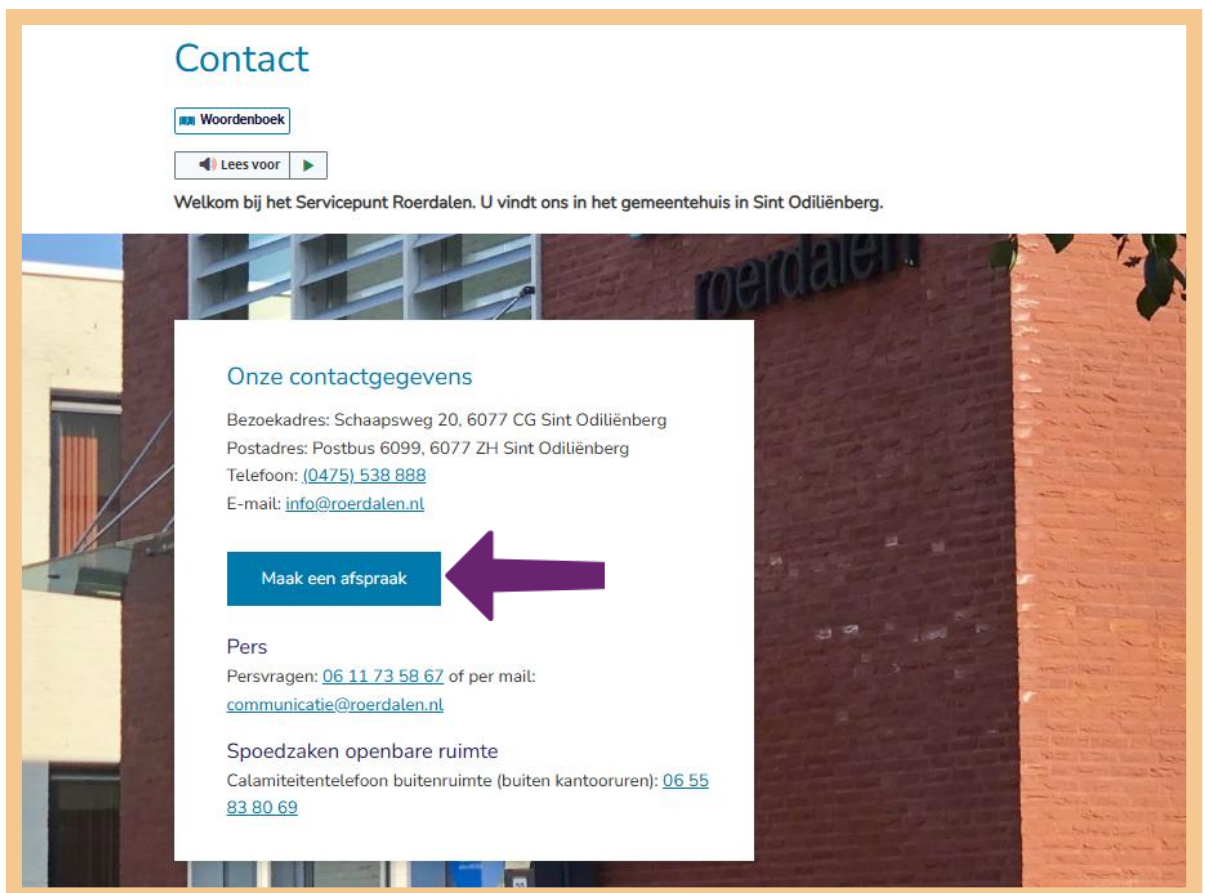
Contact

Woordenboek

Lees voor

Welkom bij het Servicepunt Roerdalen. U vindt ons in het gemeentehuis in Sint Odiliënberg.

roerdalen

Onze contactgegevens

Bezoekadres: Schaapsweg 20, 6077 CG Sint Odiliënberg
Postadres: Postbus 6099, 6077 ZH Sint Odiliënberg
Telefoon: (0475) 538 888
E-mail: info@roerdalen.nl

Maak een afspraak

Pers

Persvragen: 06 11 73 58 67 of per mail: communicatie@roerdalen.nl

Spoedzaken openbare ruimte

Calamiteitentelefoon buitenruimte (buiten kantooruren): 06 55 83 80 69